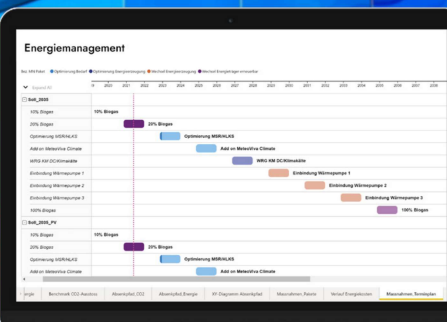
Energiemanagement

Optimierung Bedarf ● Optimierung Energieerzeugung ● Wechsel Energieerzeugung ● Wechsel Energieträger erneuerbar

2020 2021 2022 2023 2024 2025 2026 2027 2028 2029 2030 2031 2032 2033 2034 2035 2036 2037 2038 2039 2040

Soll_2035
10% Biogas 10% Biogas
20% Biogas 20% Biogas
Optimierung MSR/HLKS Optimierung MSR/HLKS
Add on Meteoviva Climate Add on Meteoviva Climate
WRG KM DC/Klimakälte WRG KM DC/Klimakälte
Einbindung Wärmepumpe 1 Einbindung Wärmepumpe 1
Einbindung Wärmepumpe 2 Einbindung Wärmepumpe 2
Einbindung Wärmepumpe 3 Einbindung Wärmepumpe 3
100% Biogas 100% Biogas
Soll_2035_PV
10% Biogas 10% Biogas
20% Biogas 20% Biogas
Optimierung MSR/HLKS Optimierung MSR/HLKS
Add on Meteoviva Climate Add on Meteoviva Climate

Benchmark CO2 Ausstoss | Absenkpfad CO2 | Absenkpfad Energie | XY-Diagramm Absenkpfad | Massnahmen Tabelle | Verlauf Energieträger | Massnahmen Terminplan